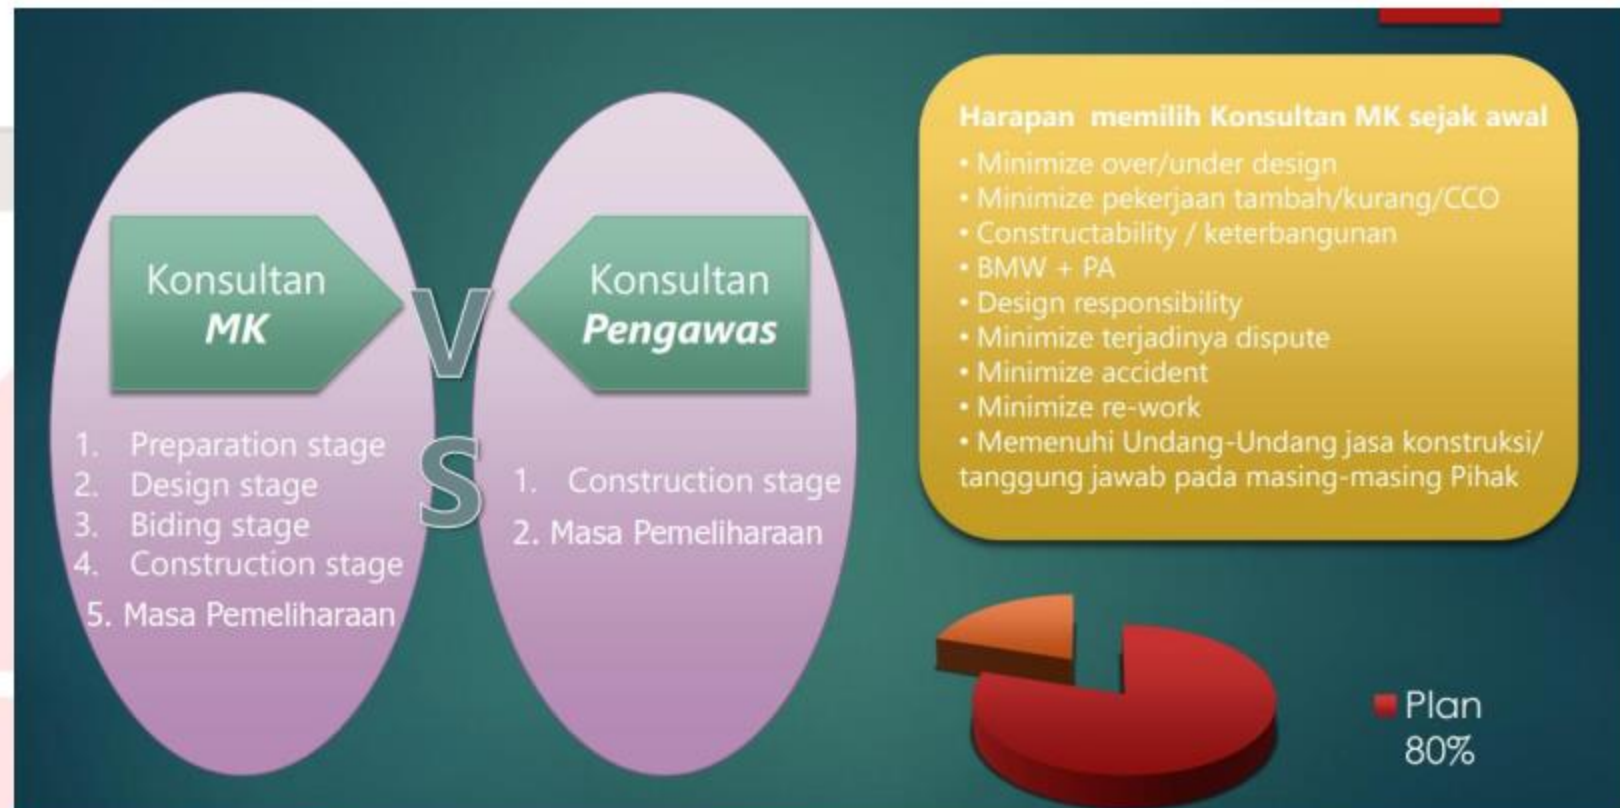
Konsultan
MK

1. Preparation stage
2. Design stage
3. Biding stage
4. Construction stage
5. Masa Pemeliharaan

VS

Konsultan
Pengawas

1. Construction stage
2. Masa Pemeliharaan

Harapan memilih Konsultan MK sejak awal
• Minimize over/under design
• Minimize pekerjaan tambah/kurang/CCO
• Constructability / keterbangunan
• BMW + PA
• Design responsibility
• Minimize terjadinya dispute
• Minimize accident
• Minimize re-work
• Memenuhi Undang-Undang jasa konstruksi/ tanggung jawab pada masing-masing Pihak

Plan
80%